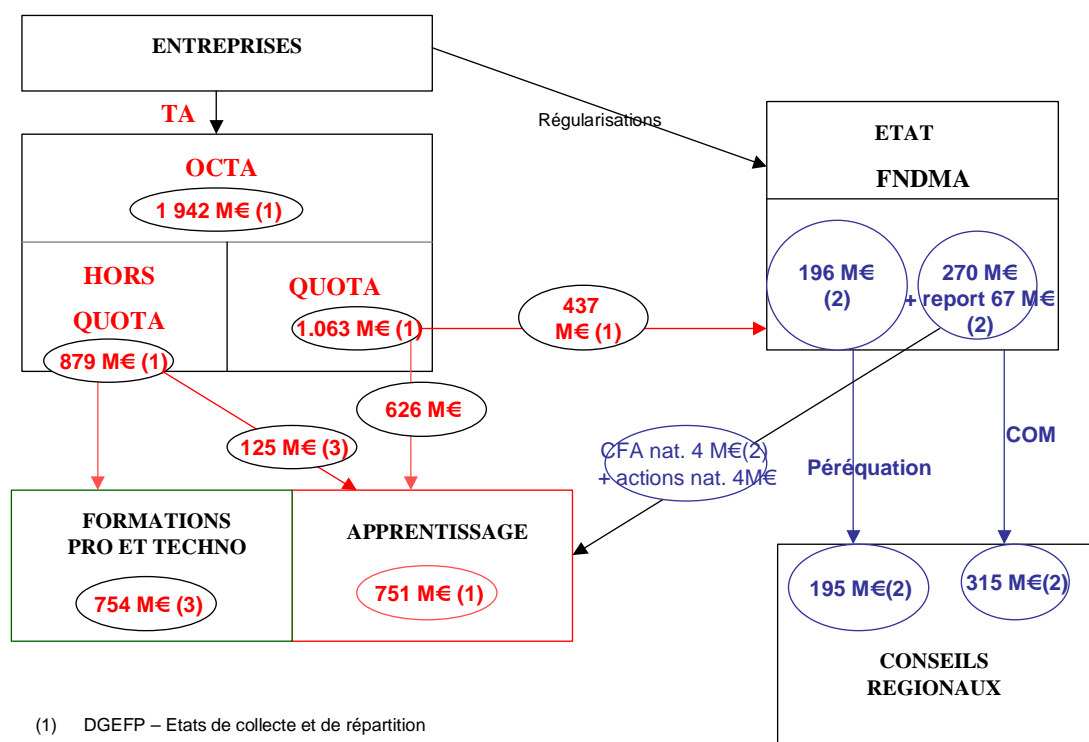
ENTREPRISES

TA

Régularisations

OCTA

1 942 M€ (1)

HORS QUOTA

879 M€ (1)

QUOTA

1.063 M€ (1)

437 M€ (1)

ETAT

FNDMA

196 M€ (2)

+

270 M€ report 67 M€ (2)

626 M€

125 M€ (3)

CFA nat. 4 M€(2) + actions nat. 4M€

Péréquation

COM

FORMATIONS PRO ET TECHNO

754 M€ (3)

APPRENTISSAGE

751 M€ (1)

195 M€(2)

315 M€(2)

CONSEILS REGIONAUX

(1) DGEFP – Etats de collecte et de répartition